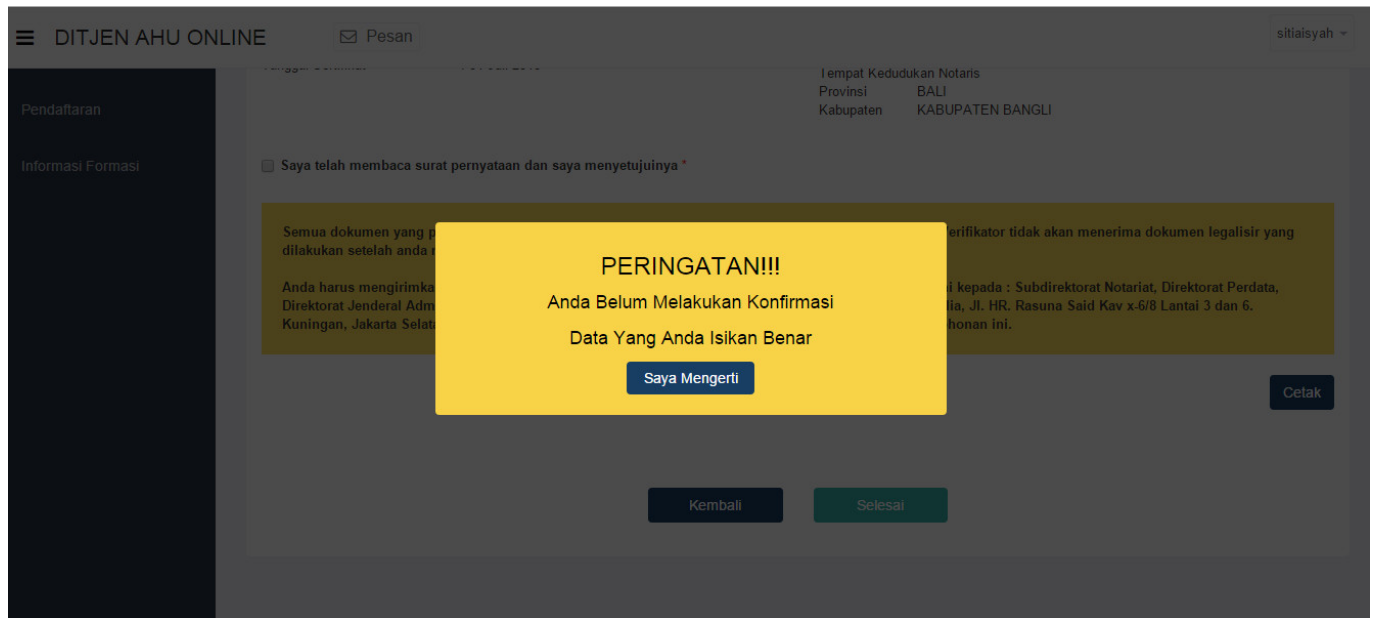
DITJEN AHU ONLINE

Pesan

sitiaisyah

Pendaftaran

Informasi Formasi

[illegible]

Tempat Kedudukan Notaris
Provinsi BALI
Kabupaten KABUPATEN BANGLI

Saya telah membaca surat pernyataan dan saya menyetujuinya *

Semua dokumen yang p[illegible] Verifikator tidak akan menerima dokumen legalisir yang dilakukan setelah anda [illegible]

Anda harus mengirimka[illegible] kepada : Subdirektorat Notariat, Direktorat Perdata, Direktorat Jenderal Adm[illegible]sia, Jl. HR. Rasuna Said Kav x-6/8 Lantai 3 dan 6. Kuningan, Jakarta Selat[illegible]ohonan ini.

PERINGATAN!!!

Anda Belum Melakukan Konfirmasi

Data Yang Anda Isikan Benar

Saya Mengerti

Cetak

Kembali

Selesai